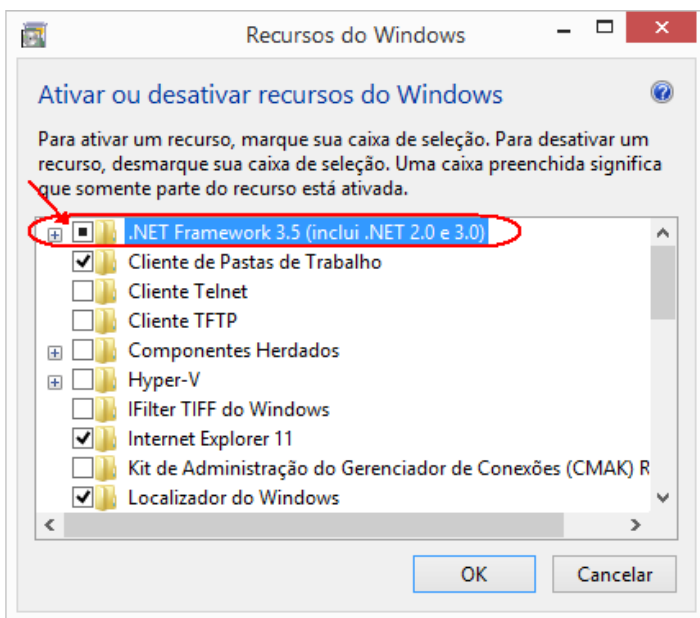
Recursos do Windows

Ativar ou desativar recursos do Windows

Para ativar um recurso, marque sua caixa de seleção. Para desativar um recurso, desmarque sua caixa de seleção. Uma caixa preenchida significa que somente parte do recurso está ativada.

.NET Framework 3.5 (inclui .NET 2.0 e 3.0)
Cliente de Pastas de Trabalho
Cliente Telnet
Cliente TFTP
Componentes Herdados
Hyper-V
IFilter TIFF do Windows
Internet Explorer 11
Kit de Administração do Gerenciador de Conexões (CMAK) R
Localizador do Windows

OK
Cancelar